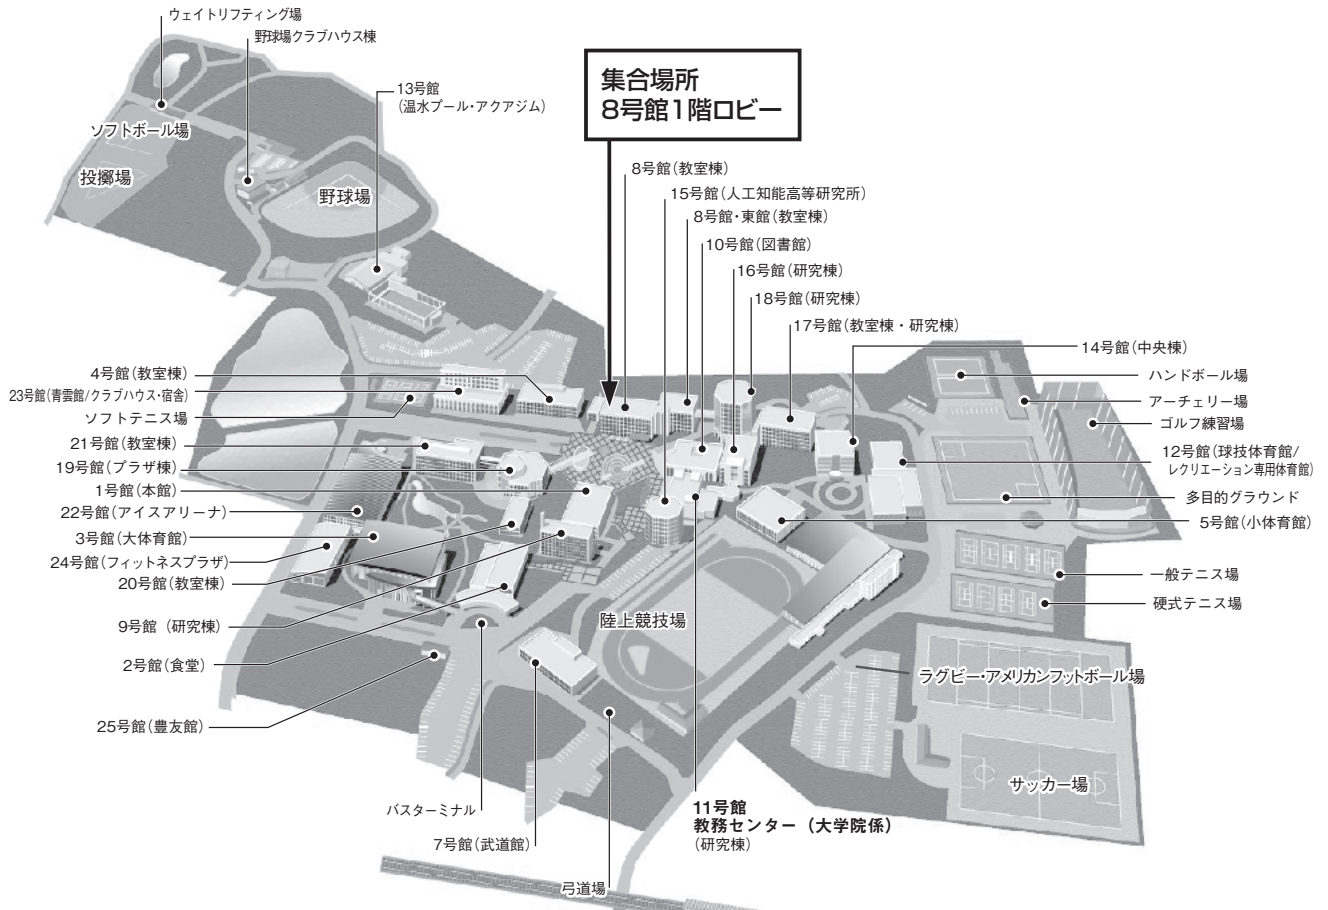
ウェイトリフティング場
野球場クラブハウス棟
13号館
(温水プール・アクアジム)
ソフトボール場
投擲場
野球場

集合場所
8号館1階ロビー

8号館(教室棟)
15号館(人工知能高等研究所)
8号館・東館(教室棟)
10号館(図書館)
16号館(研究棟)
18号館(研究棟)
17号館(教室棟・研究棟)
14号館(中央棟)
ハンドボール場
アーチェリー場
ゴルフ練習場
12号館(球技体育館/
レクリエーション専用体育館)
多目的グラウンド
5号館(小体育館)
一般テニス場
硬式テニス場
ラグビー・アメリカンフットボール場
サッカー場

4号館(教室棟)
23号館(青雲館/クラブハウス・宿舎)
ソフトテニス場
21号館(教室棟)
19号館(プラザ棟)
1号館(本館)
22号館(アイスアリーナ)
3号館(大体育館)
24号館(フィットネスプラザ)
20号館(教室棟)
9号館 (研究棟)
2号館(食堂)
25号館(豊友館)
陸上競技場
バスターミナル
7号館(武道館)
弓道場
11号館
教務センター (大学院係)
(研究棟)